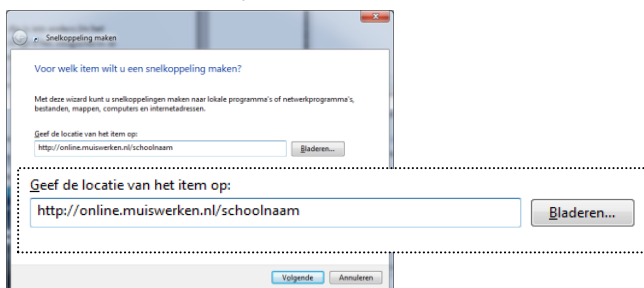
Snelkoppeling maken

Voor welk item wilt u een snelkoppeling maken?

Met deze wizard kunt u snelkoppelingen maken naar lokale programma's of netwerkprogramma's, bestanden, mappen, computers en internetadressen.

Geef de locatie van het item op:

http://online.muiswerken.nl/schoolnaam

Bladeren...

Geef de locatie van het item op:

http://online.muiswerken.nl/schoolnaam

Bladeren...

Volgende

Annuleren